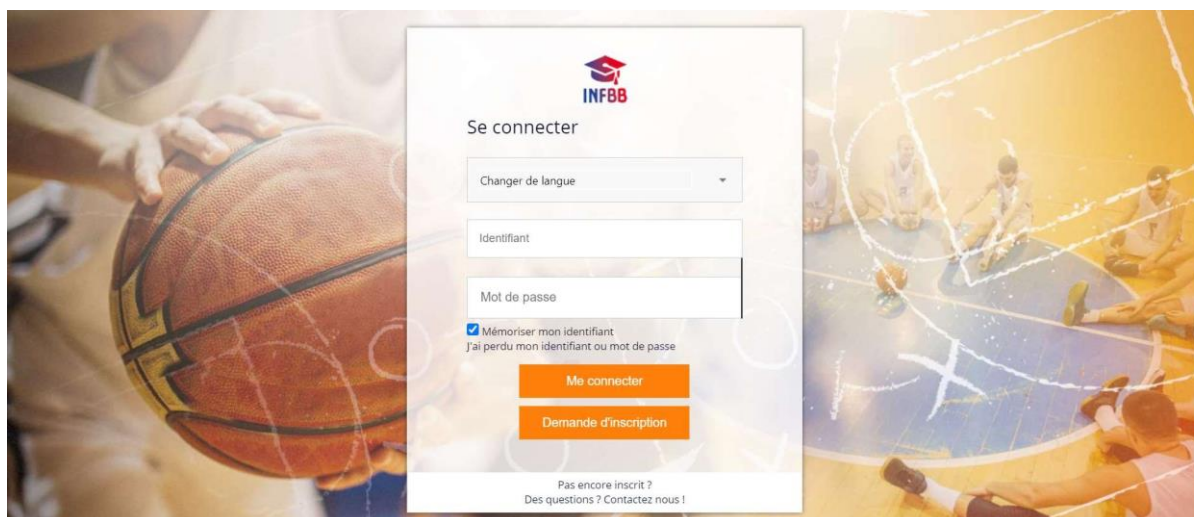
INFBB

Se connecter

Changer de langue

Identifiant

Mot de passe

Mémoriser mon identifiant
J'ai perdu mon identifiant ou mot de passe

Me connecter

Demande d'inscription

Pas encore inscrit ?
Des questions ? Contactez nous !